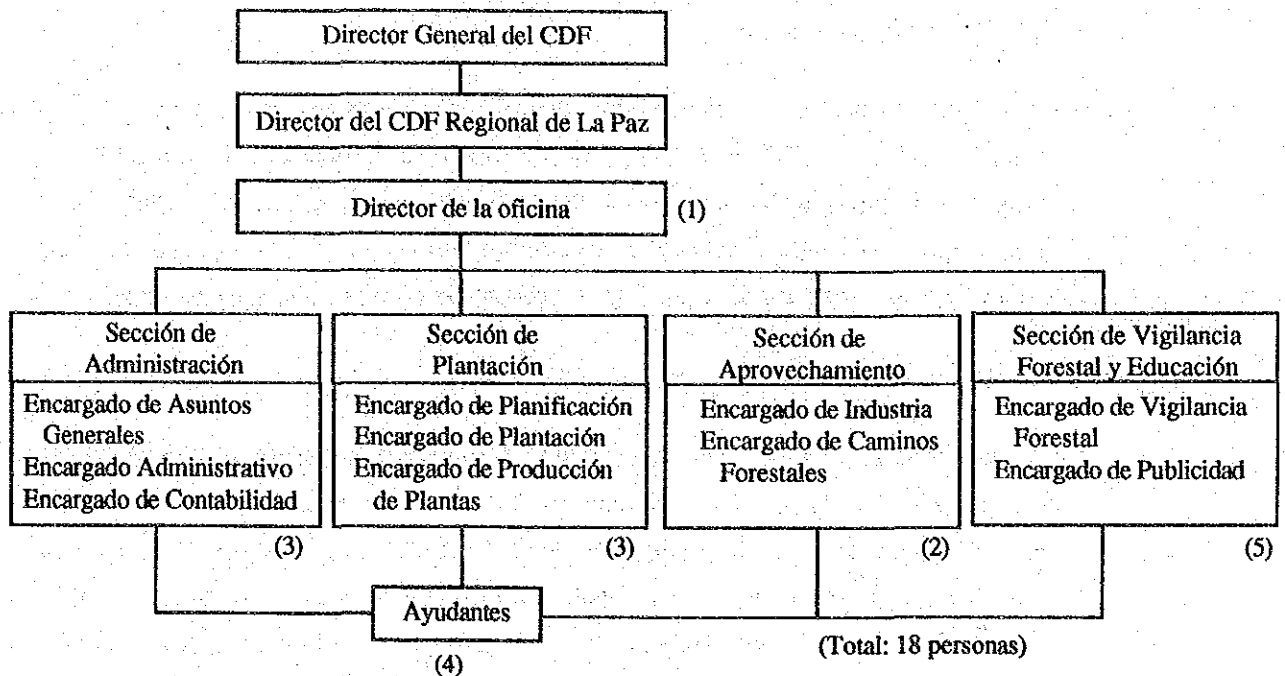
Director General del CDF

Director del CDF Regional de La Paz

Director de la oficina (1)

Sección de Administración
Encargado de Asuntos Generales
Encargado Administrativo
Encargado de Contabilidad
(3)

Sección de Plantación
Encargado de Planificación
Encargado de Plantación
Encargado de Producción de Plantas
(3)

Sección de Aprovechamiento
Encargado de Industria
Encargado de Caminos Forestales
(2)

Sección de Vigilancia Forestal y Educación
Encargado de Vigilancia Forestal
Encargado de Publicidad
(5)

Ayudantes
(4)

(Total: 18 personas)